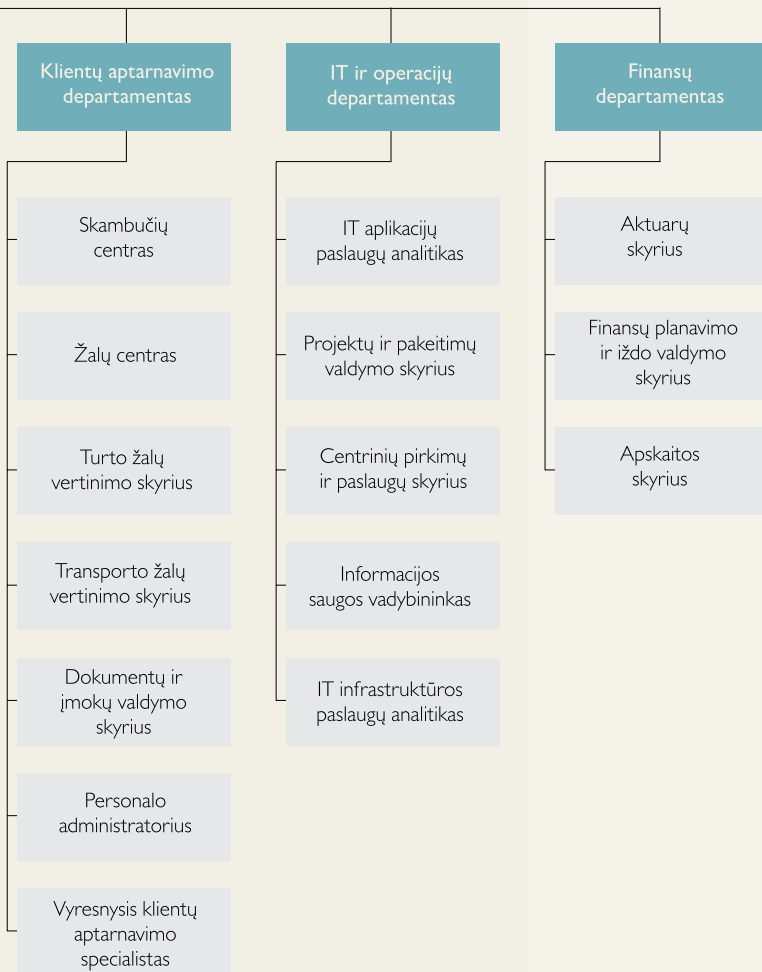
Klientų aptarnavimo departamentas

Skambučių centras

Žalų centras

Turto žalų vertinimo skyrius

Transporto žalų vertinimo skyrius

Dokumentų ir įmokų valdymo skyrius

Personalo administratorius

Vyresnysis klientų aptarnavimo specialistas

IT ir operacijų departamentas

IT aplikacijų paslaugų analitikas

Projektų ir pakeitimų valdymo skyrius

Centrinių pirkimų ir paslaugų skyrius

Informacijos saugos vadybininkas

IT infrastruktūros paslaugų analitikas

Finansų departamentas

Aktuarų skyrius

Finansų planavimo ir iždo valdymo skyrius

Apskaitos skyrius